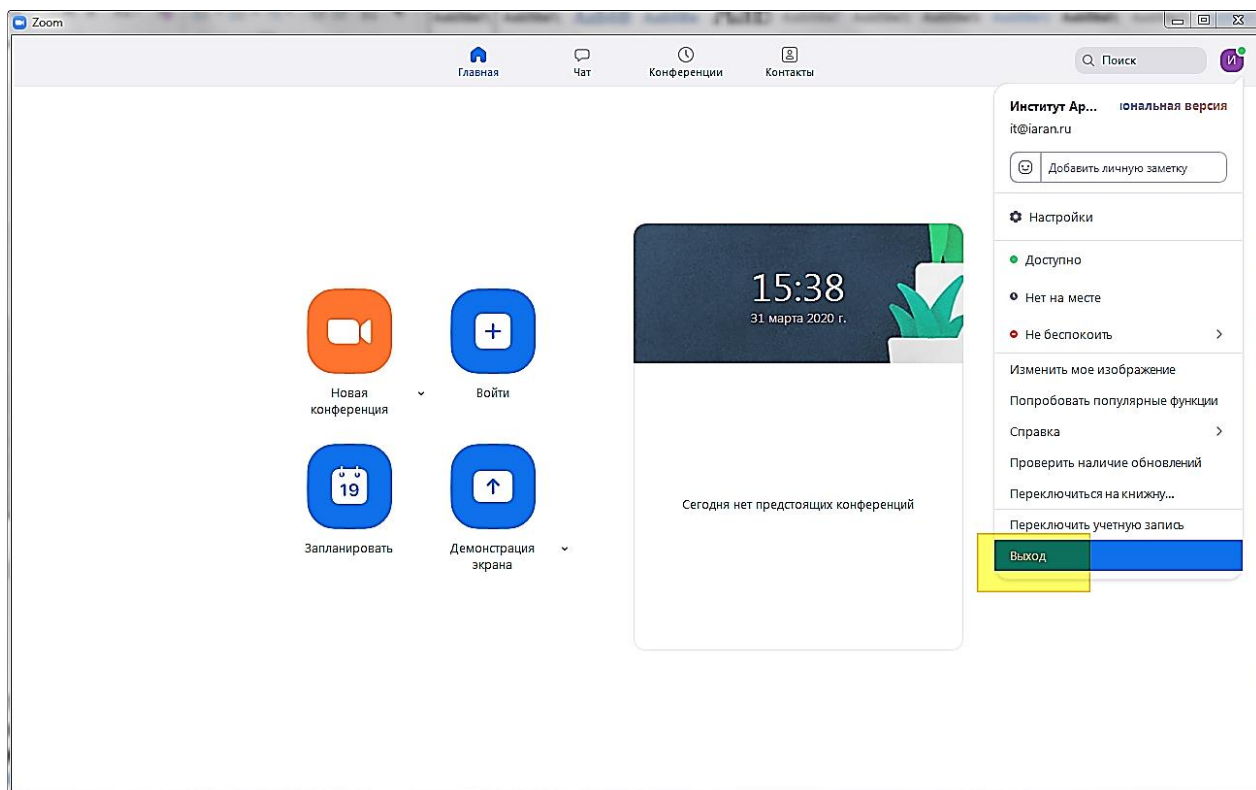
Zoom

Главная
Чат
Конференции
Контакты

Поиск

И

Институт Ар... ональная версия
it@iaran.ru
Добавить личную заметку
Настройки
Доступно
Нет на месте
Не беспокоить
Изменить мое изображение
Попробовать популярные функции
Справка
Проверить наличие обновлений
Переключиться на книжну...
Переключить учетную запись
Выход

Новая конференция
Войти
19
Запланировать
Демонстрация экрана

15:38
31 марта 2020 г.

Сегодня нет предстоящих конференций